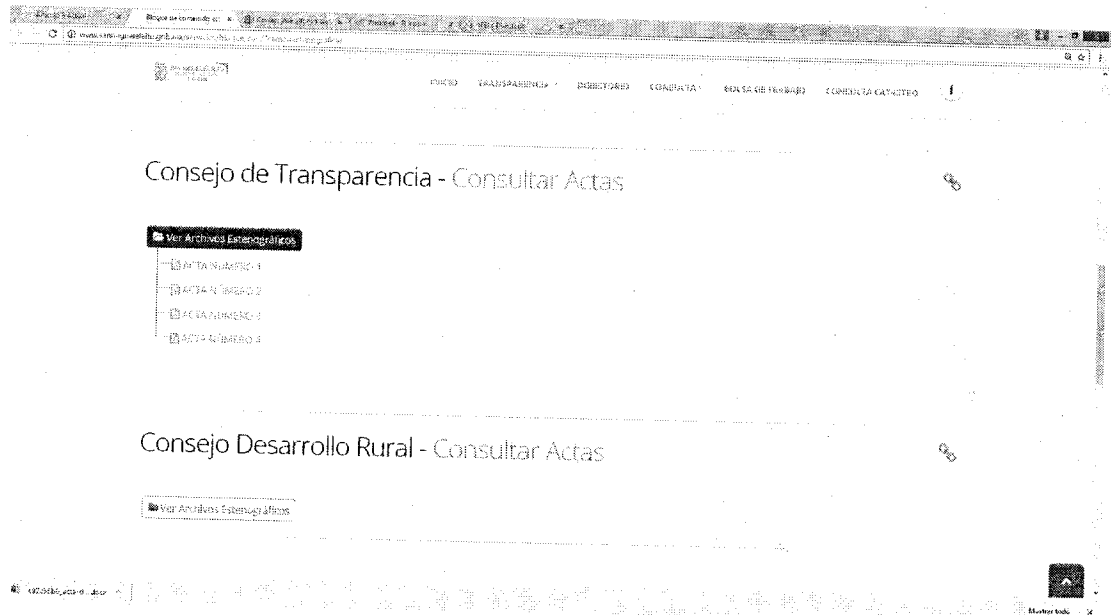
INICIO TRANSPARENCIA DIRECTORIO CONÓCETE BOLSA DE TRABAJO CONSULTA CATASTRO

Consejo de Transparencia - Consultar Actas

Ver Archivos Estenográficos

ACTA NÚMERO 1

ACTA NÚMERO 2

ACTA NÚMERO 3

ACTA NÚMERO 4

Consejo Desarrollo Rural - Consultar Actas

Ver Archivos Estenográficos

Mostrar todo